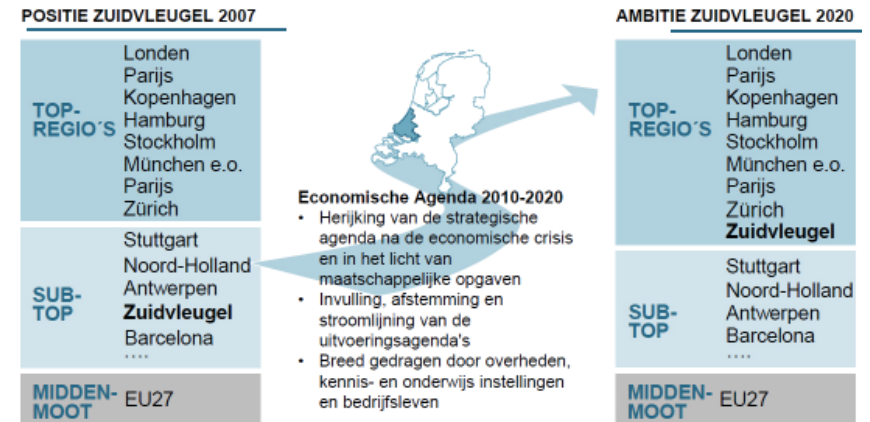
POSITIE ZUIDVLEUGEL 2007

TOP-REGIO´S
Londen
Parijs
Kopenhagen
Hamburg
Stockholm
München e.o.
Parijs
Zürich

SUB-TOP
Stuttgart
Noord-Holland
Antwerpen
**Zuidvleugel**
Barcelona
....

MIDDEN-MOOT
EU27

Economische Agenda 2010-2020
• Herijking van de strategische agenda na de economische crisis en in het licht van maatschappelijke opgaven
• Invulling, afstemming en stroomlijning van de uitvoeringsagenda's
• Breed gedragen door overheden, kennis- en onderwijs instellingen en bedrijfsleven

AMBITIE ZUIDVLEUGEL 2020

TOP-REGIO´S
Londen
Parijs
Kopenhagen
Hamburg
Stockholm
München e.o.
Parijs
Zürich
**Zuidvleugel**

SUB-TOP
Stuttgart
Noord-Holland
Antwerpen
Barcelona
....

MIDDEN-MOOT
EU27